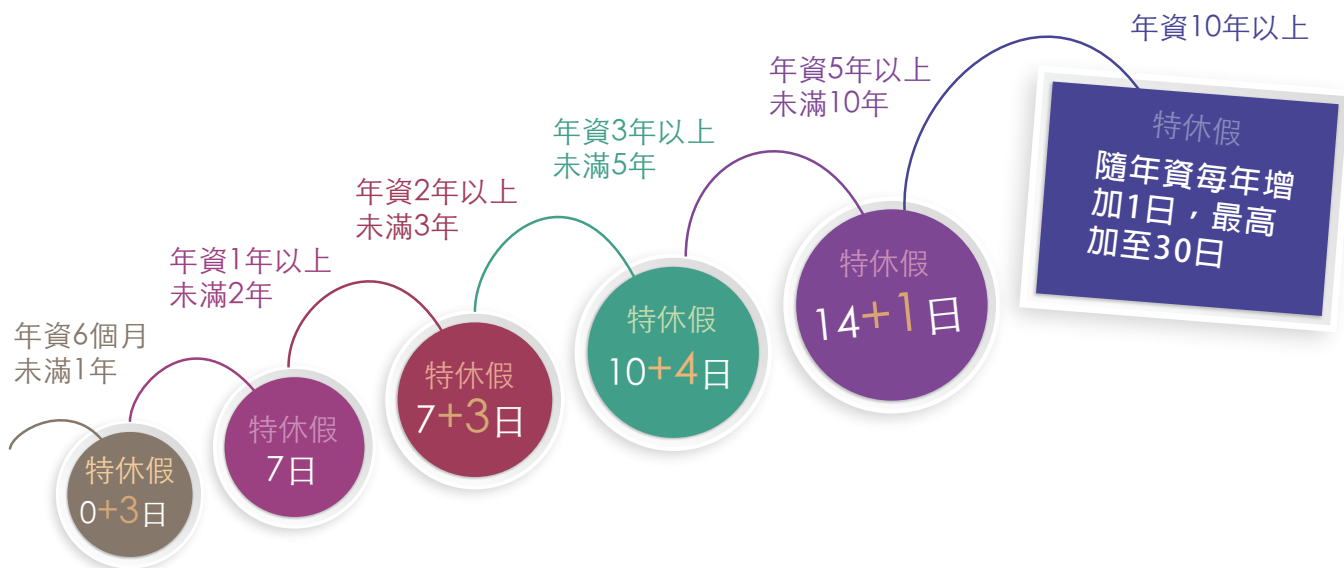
年資6個月
未滿1年

特休假
0+3日

年資1年以上
未滿2年

特休假
7日

年資2年以上
未滿3年

特休假
7+3日

年資3年以上
未滿5年

特休假
10+4日

年資5年以上
未滿10年

特休假
14+1日

年資10年以上

特休假
隨年資每年增加1日，最高加至30日